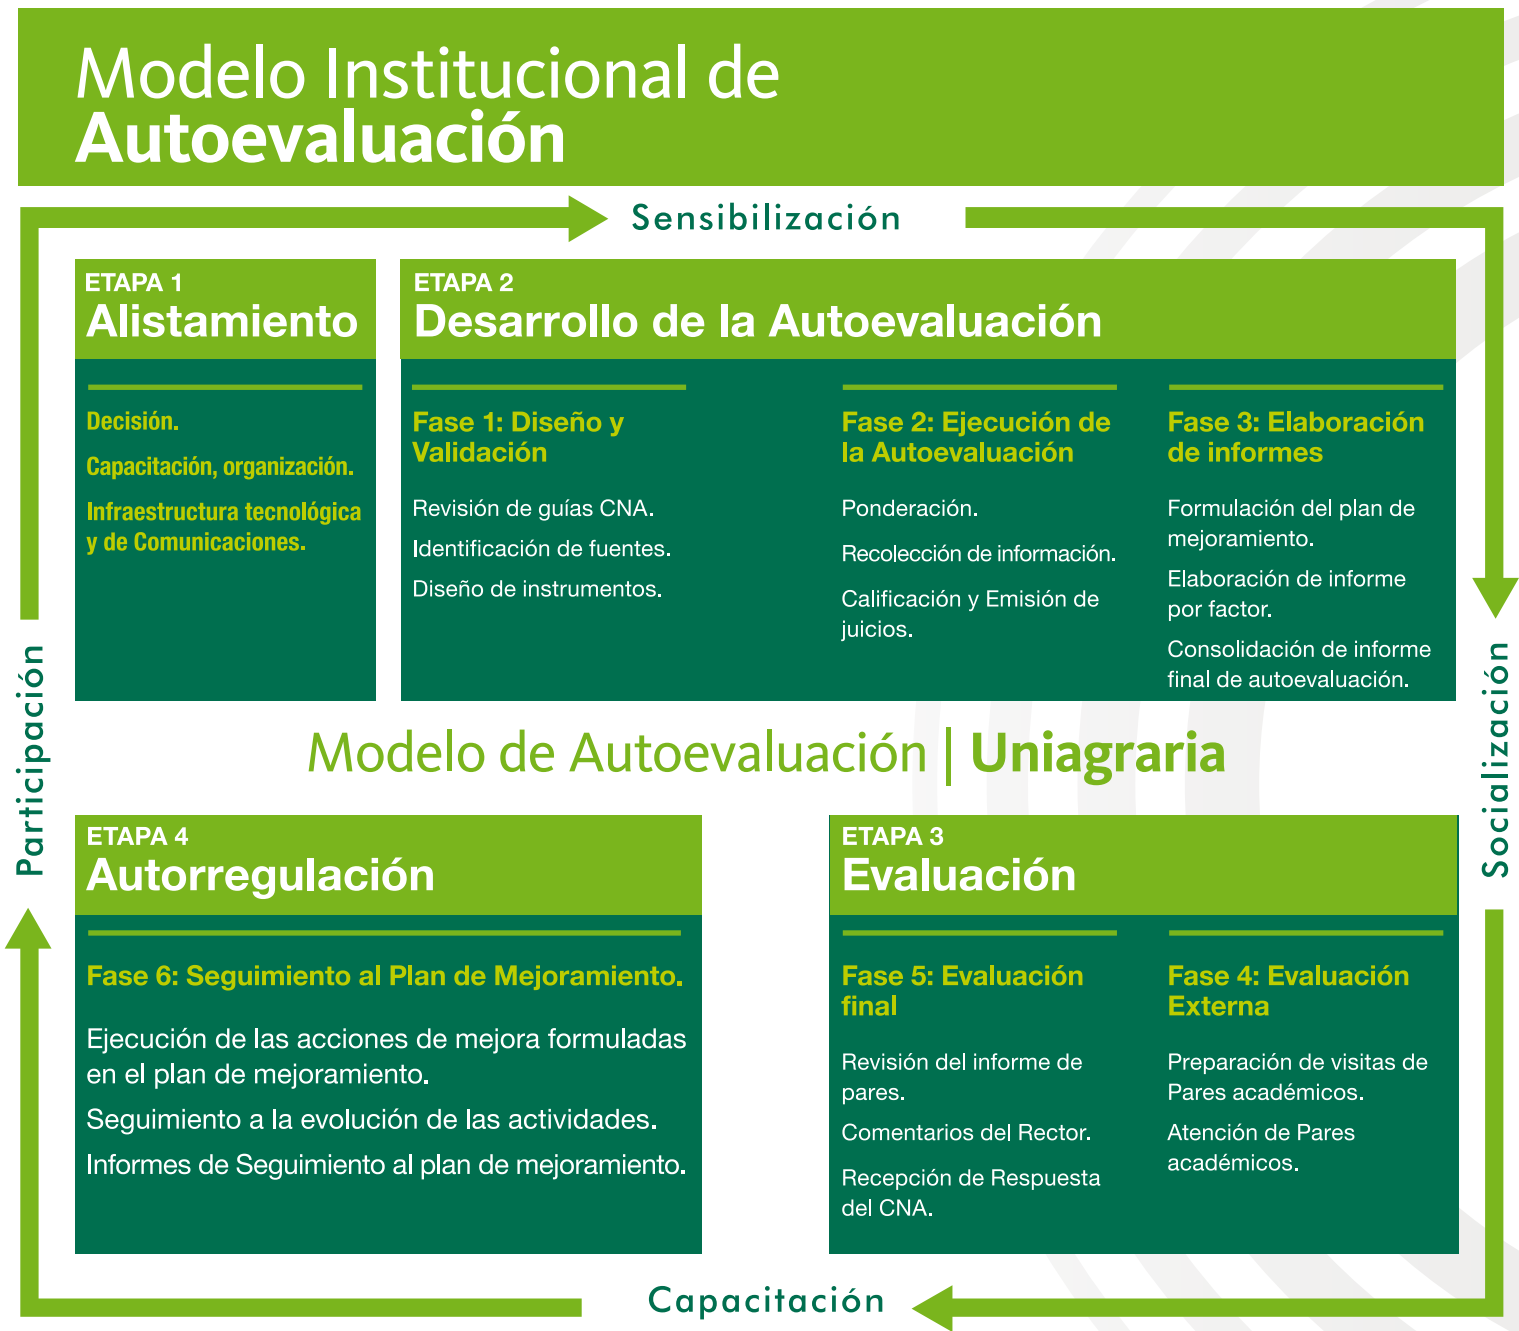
Modelo Institucional de
Autoevaluación

Sensibilización

ETAPA 1
Alistamiento

Decisión.

Capacitación, organización.

Infraestructura tecnológica y de Comunicaciones.

ETAPA 2
Desarrollo de la Autoevaluación

Fase 1: Diseño y Validación

Revisión de guías CNA.

Identificación de fuentes.

Diseño de instrumentos.

Fase 2: Ejecución de la Autoevaluación

Ponderación.

Recolección de información.

Calificación y Emisión de juicios.

Fase 3: Elaboración de informes

Formulación del plan de mejoramiento.

Elaboración de informe por factor.

Consolidación de informe final de autoevaluación.

Participación

Socialización

Modelo de Autoevaluación | Uniagraria

ETAPA 4
Autorregulación

Fase 6: Seguimiento al Plan de Mejoramiento.

Ejecución de las acciones de mejora formuladas en el plan de mejoramiento.

Seguimiento a la evolución de las actividades.

Informes de Seguimiento al plan de mejoramiento.

ETAPA 3
Evaluación

Fase 5: Evaluación final

Revisión del informe de pares.

Comentarios del Rector.

Recepción de Respuesta del CNA.

Fase 4: Evaluación Externa

Preparación de visitas de Pares académicos.

Atención de Pares académicos.

Capacitación